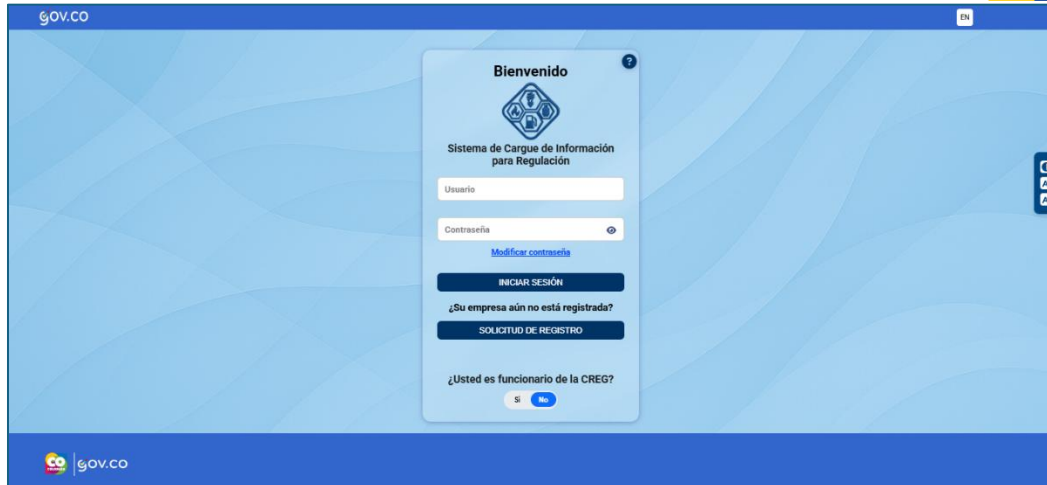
gov.co

EN

?

Bienvenido

Sistema de Cargue de Información para Regulación

Usuario

Contraseña

Modificar contraseña

INICIAR SESIÓN

¿Su empresa aún no está registrada?

SOLICITUD DE REGISTRO

¿Usted es funcionario de la CREG?

Si No

gov.co